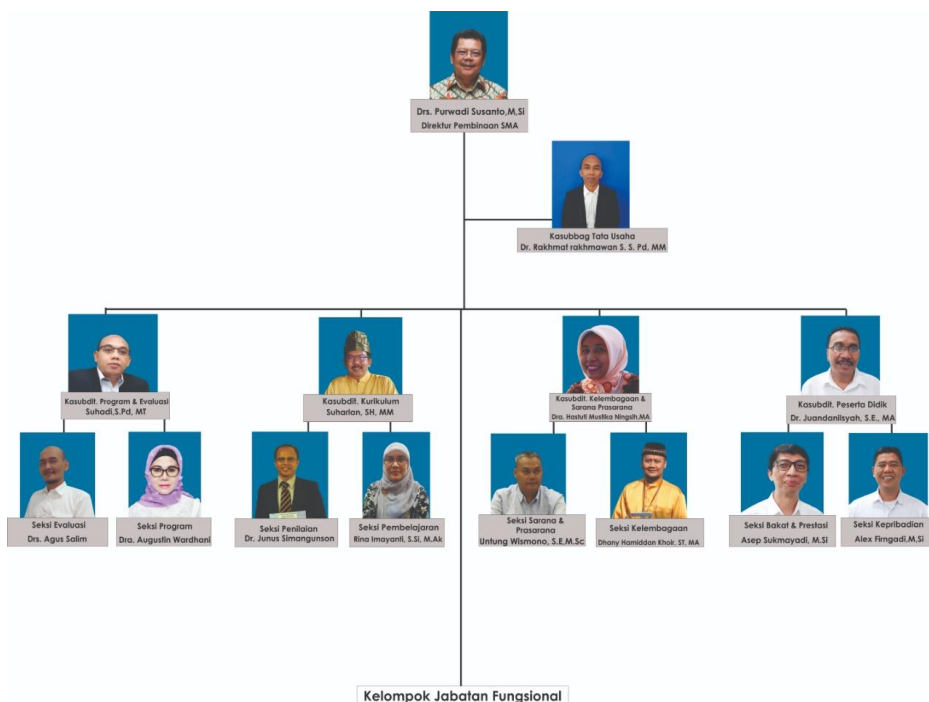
Drs. Purwadi Susanto,M,Si
Direktur Pembinaan SMA

Kasubbag Tata Usaha
Dr. Rakhmat rakhmawan S. S. Pd, MM

Kasubdit. Program & Evaluasi
Suhadi,S.Pd, MT

Kasubdit. Kurikulum
Suharlan, SH, MM

Kasubdit. Kelembagaan & Sarana Prasarana
Dra. Hastuti Mustika Ningsih,MA

Kasubdit. Peserta Didik
Dr. Juandanilsyah, S.E., MA

Seksi Evaluasi
Drs. Agus Salim

Seksi Program
Dra. Augustin Wardhani

Seksi Penilaian
Dr. Junus Simangunson

Seksi Pembelajaran
Rina Imayanti, S.Si, M.Ak

Seksi Sarana & Prasarana
Untung Wismono, S.E,M.Sc

Seksi Kelembagaan
Dhany Hamiddan Khoir, ST, MA

Seksi Bakat & Prestasi
Asep Sukmayadi, M.Si

Seksi Kepribadian
Alex Firngadi,M,Si

Kelompok Jabatan Fungsional